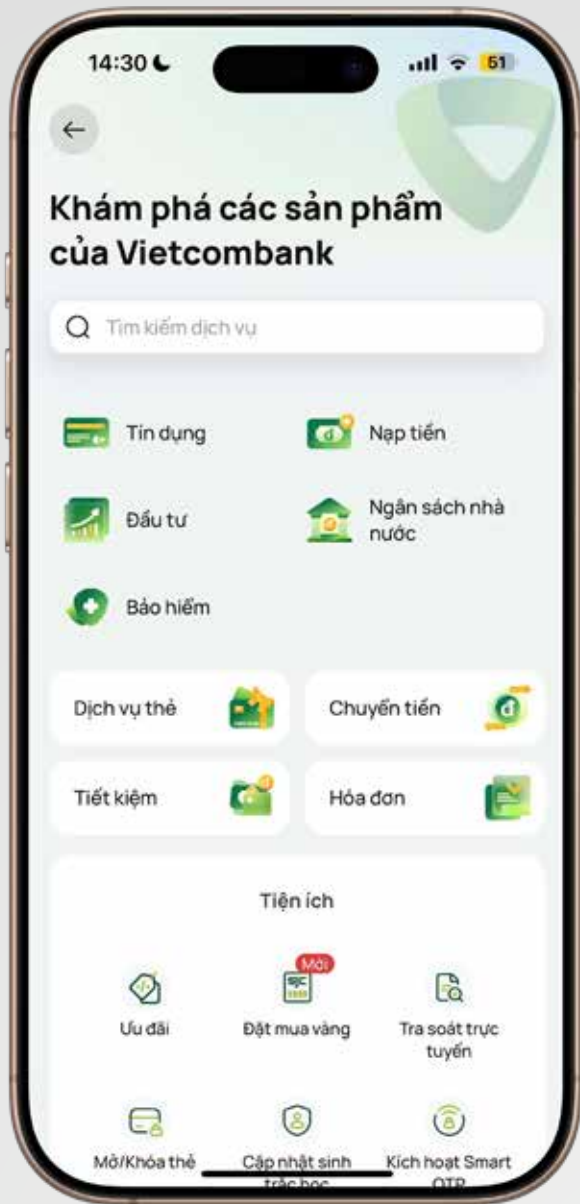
14:30

51

Khám phá các sản phẩm của Vietcombank

Tìm kiếm dịch vụ

Tín dụng

Nạp tiền

Đầu tư

Ngân sách nhà nước

Bảo hiểm

Dịch vụ thẻ

Chuyển tiền

Tiết kiệm

Hóa đơn

Tiện ích

Ưu đãi

Mới

SJC

Đặt mua vàng

Tra soát trực tuyến

Mở/Khóa thẻ

Cập nhật sinh trắc học

Kích hoạt Smart OTP